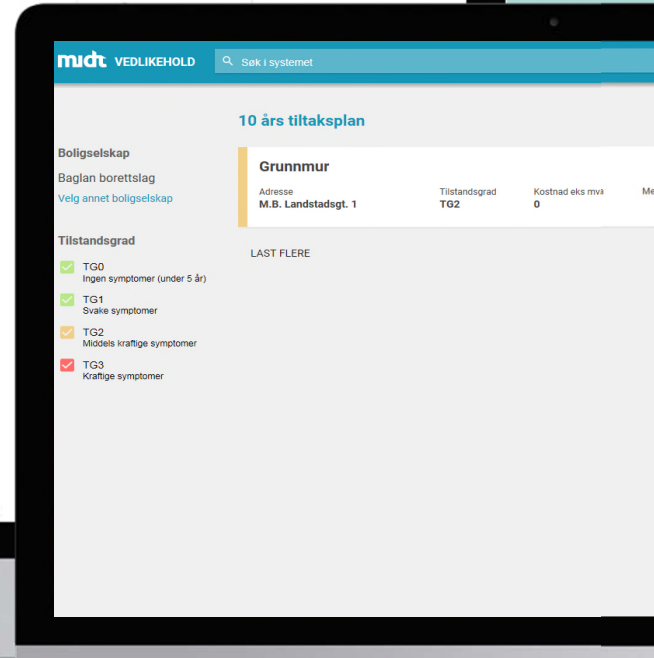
midt VEDLIKEHOLD

Søk i systemet

10 års tiltaksplan

Boligselskap

Baglan borettslag

Velg annet boligselskap

Tilstandsgrad

TG0
Ingen symptomer (under 5 år)

TG1
Svake symptomer

TG2
Middels kraftige symptomer

TG3
Kraftige symptomer

Grunnmur

| Adresse | Tilstandsgrad | Kostnad eks mva | Me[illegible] |
|---|---|---|---|
| M.B. Landstadsgt. 1 | TG2 | 0 | |

LAST FLERE